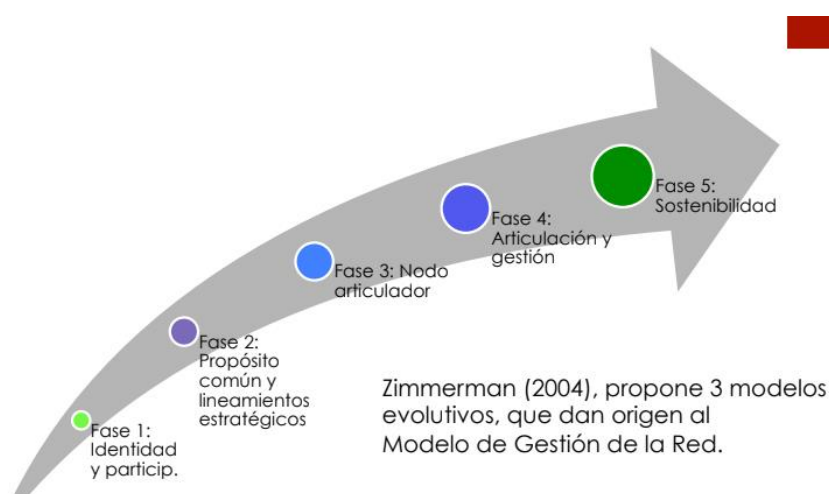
Fase 1: Identidad y particip.

Fase 2: Propósito común y lineamientos estratégicos

Fase 3: Nodo articulador

Fase 4: Articulación y gestión

Fase 5: Sostenibilidad

Zimmerman (2004), propone 3 modelos evolutivos, que dan origen al Modelo de Gestión de la Red.